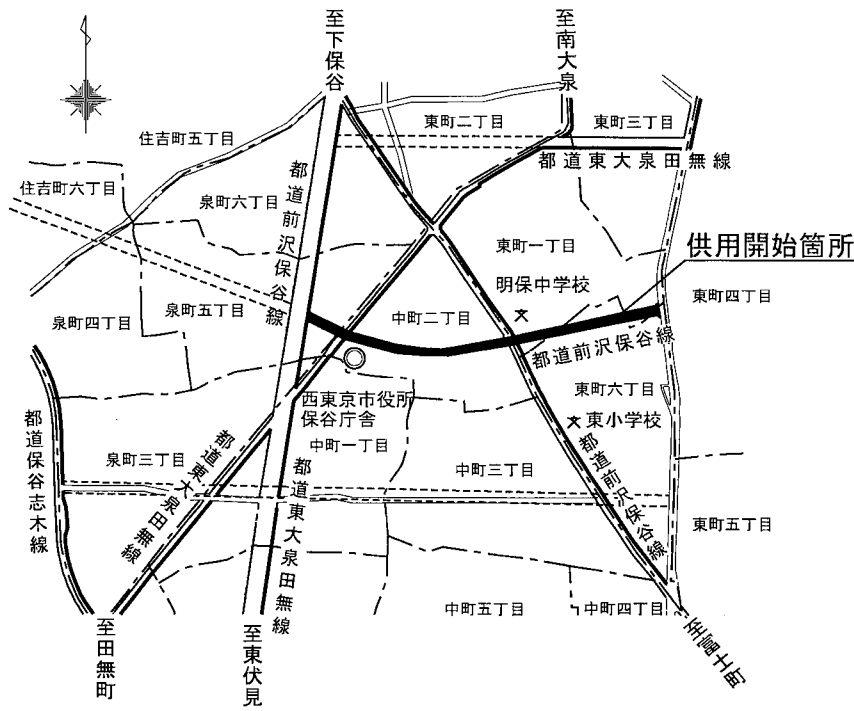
至下保谷

至南大泉

東町二丁目

東町三丁目

住吉町五丁目

都道東大泉田無線

住吉町六丁目

泉町六丁目

都道前沢保谷線

東町一丁目

供用開始箇所

明保中学校

泉町五丁目

東町四丁目

泉町四丁目

中町二丁目

都道前沢保谷線

東町六丁目

西東京市役所保谷庁舎

東小学校

都道保谷志木線

都道東大泉田無線

中町一丁目

泉町三丁目

都道東大泉田無線

中町三丁目

都道前沢保谷線

東町五丁目

中町五丁目

中町四丁目

至田無町

至東伏見

至富士町